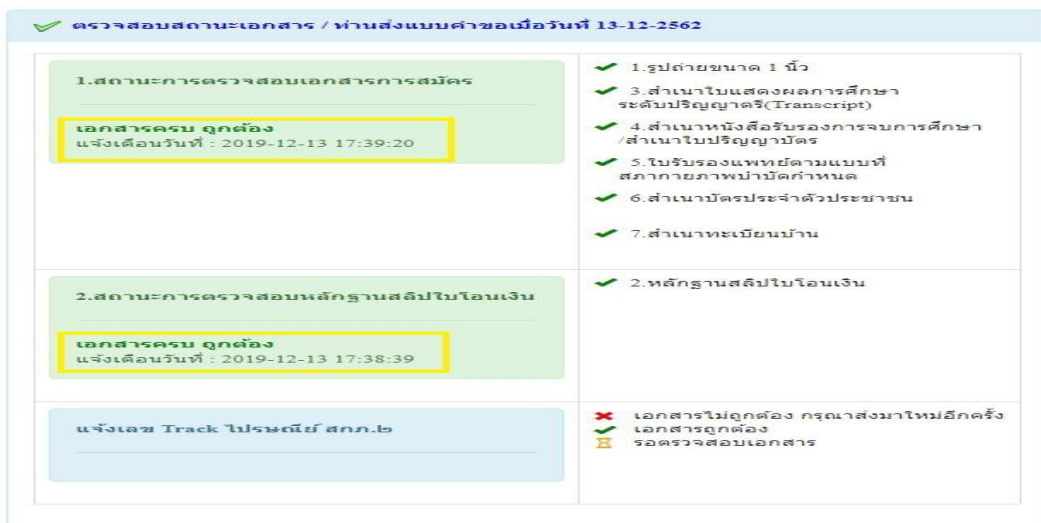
ตรวจสอบสถานะเอกสาร / ท่านส่งแบบคำขอเมื่อวันที่ 13-12-2562

| | |
|---|---|
| 1.สถานะการตรวจสอบเอกสารการสมัคร<br><br>เอกสารครบ ถูกต้อง<br>แจ้งเตือนวันที่ : 2019-12-13 17:39:20 | 1.รูปถ่ายขนาด 1 นิ้ว<br>3.สำเนาใบแสดงผลการศึกษา ระดับปริญญาตรี(Transcript)<br>4.สำเนาหนังสือรับรองการจบการศึกษา /สำเนาใบปริญญาบัตร<br>5.ใบรับรองแพทย์ตามแบบที่สภากายภาพบำบัดกำหนด<br>6.สำเนาบัตรประจำตัวประชาชน<br>7.สำเนาทะเบียนบ้าน |
| 2.สถานะการตรวจสอบหลักฐานสลิปใบโอนเงิน<br><br>เอกสารครบ ถูกต้อง<br>แจ้งเตือนวันที่ : 2019-12-13 17:38:39 | 2.หลักฐานสลิปใบโอนเงิน |
| แจ้งเลข Track ไปรษณีย์ สกภ.๒ | เอกสารไม่ถูกต้อง กรุณาส่งมาใหม่อีกครั้ง<br>เอกสารถูกต้อง<br>รอตรวจสอบเอกสาร |